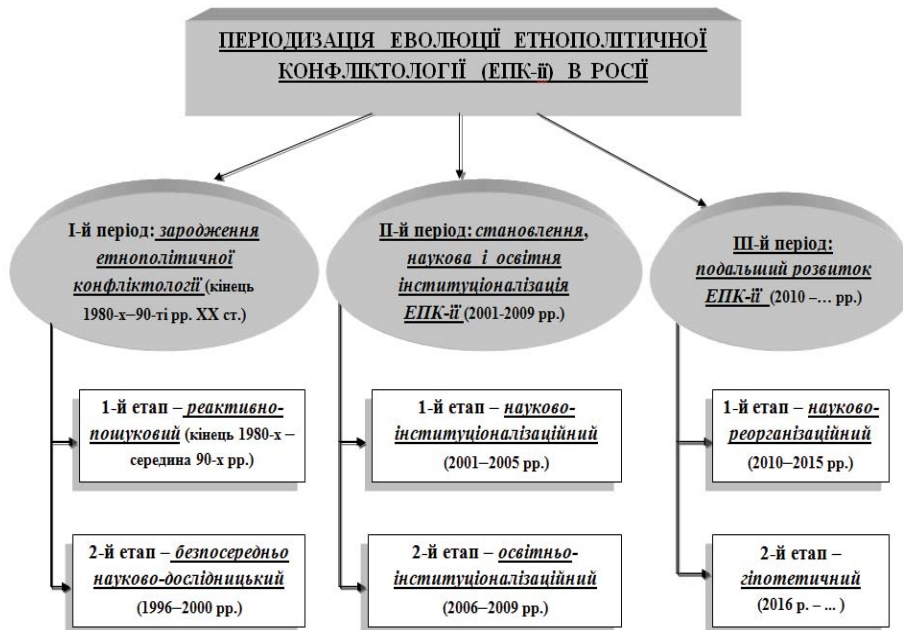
ПЕРІОДИЗАЦІЯ ЕВОЛЮЦІЇ ЕТНОПОЛІТИЧНОЇ КОНФЛІКТОЛОГІЇ (ЕПК-її) В РОСІЇ

І-й період: зародження етнополітичної конфліктології (кінець 1980-х–90-ті рр. ХХ ст.)

1-й етап – реактивно-пошуковий (кінець 1980-х – середина 90-х рр.)

2-й етап – безпосередньо науково-дослідницький (1996–2000 рр.)

ІІ-й період: становлення, наукова і освітня інституціоналізація ЕПК-її (2001-2009 рр.)

1-й етап – науково-інституціоналізаційний (2001–2005 рр.)

2-й етап – освітньо-інституціоналізаційний (2006–2009 рр.)

ІІІ-й період: подальший розвиток ЕПК-ії (2010 –… рр.)

1-й етап – науково-реорганізаційний (2010–2015 рр.)

2-й етап – гіпотетичний (2016 р. – ... )